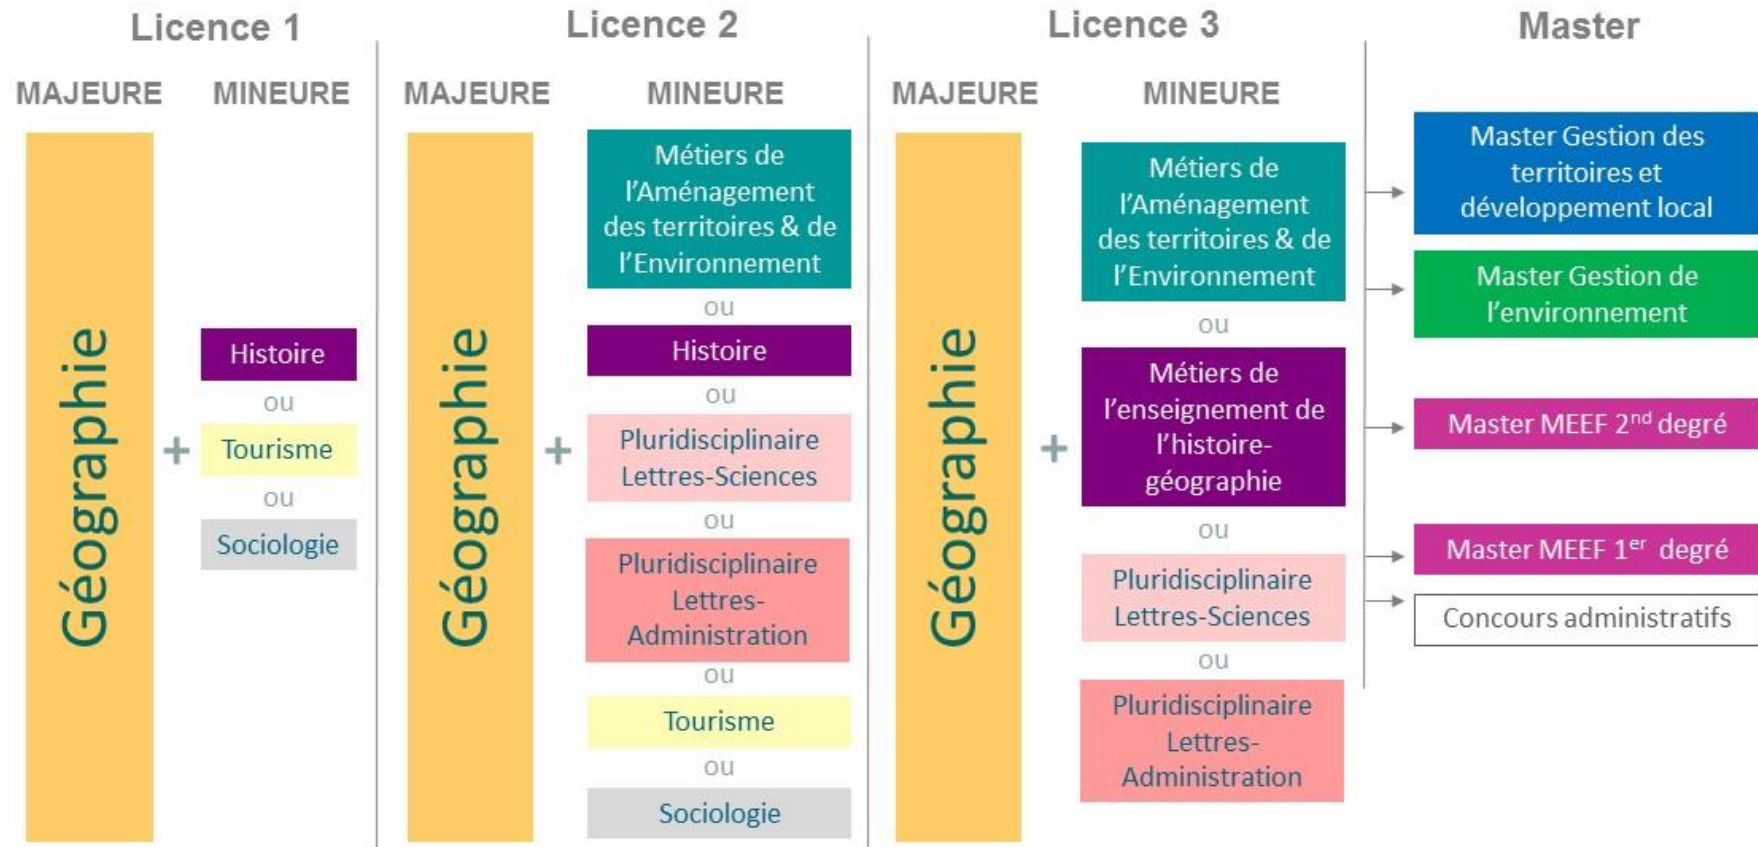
Licence 1

MAJEURE MINEURE

Géographie

+

Histoire
ou
Tourisme
ou
Sociologie

Licence 2

MAJEURE MINEURE

Géographie

+

Métiers de l'Aménagement des territoires & de l'Environnement
ou
Histoire
ou
Pluridisciplinaire Lettres-Sciences
ou
Pluridisciplinaire Lettres-Administration
ou
Tourisme
ou
Sociologie

Licence 3

MAJEURE MINEURE

Géographie

+

Métiers de l'Aménagement des territoires & de l'Environnement
ou
Métiers de l'enseignement de l'histoire-géographie
ou
Pluridisciplinaire Lettres-Sciences
ou
Pluridisciplinaire Lettres-Administration

Master

Master Gestion des territoires et développement local

Master Gestion de l'environnement

Master MEEF $2^{nd}$ degré

Master MEEF $1^{er}$ degré

Concours administratifs